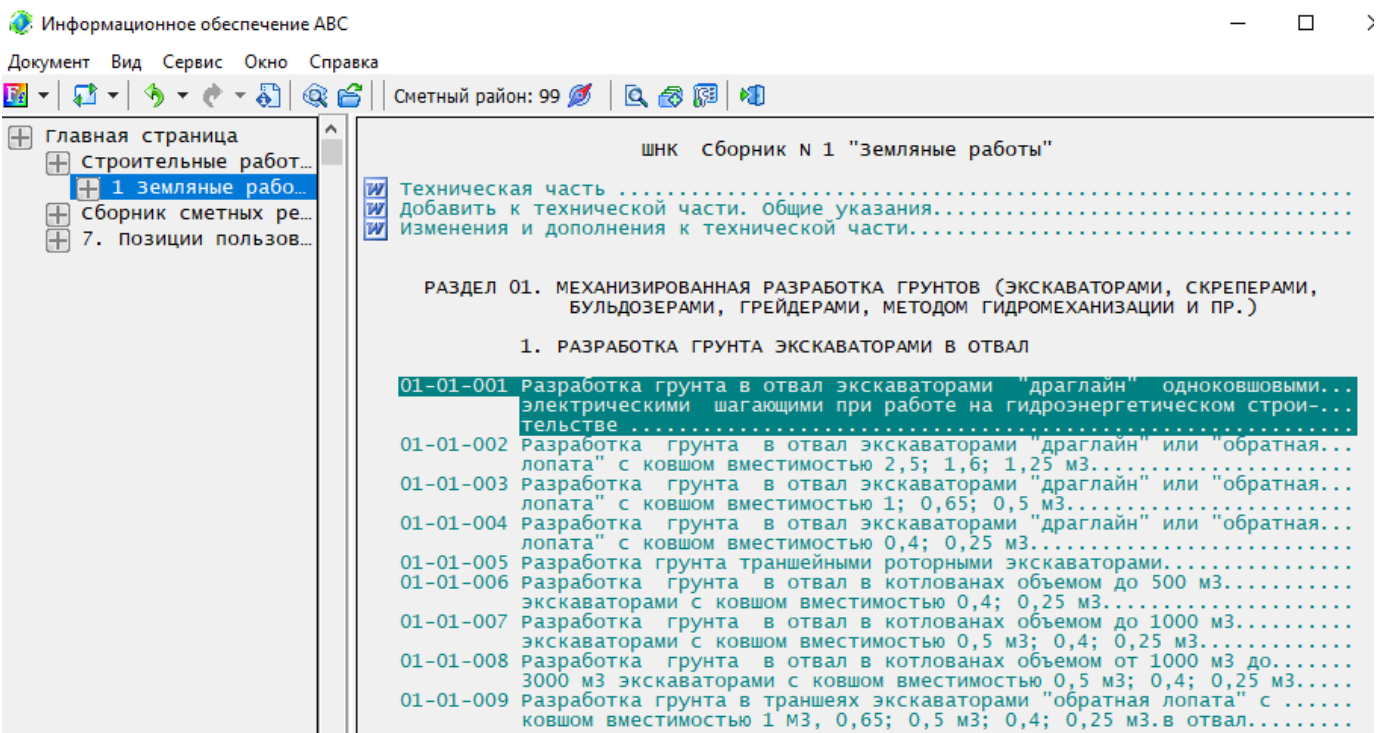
Информационное обеспечение АВС

Документ Вид Сервис Окно Справка

Сметный район: 99

Главная страница
Строительные работ…
1 Земляные рабо…
Сборник сметных ре…
7. Позиции пользов…

ШНК Сборник N 1 "Земляные работы"

Техническая часть ..................................................
Добавить к технической части. Общие указания.............................
Изменения и дополнения к технической части...............................

РАЗДЕЛ 01. МЕХАНИЗИРОВАННАЯ РАЗРАБОТКА ГРУНТОВ (ЭКСКАВАТОРАМИ, СКРЕПЕРАМИ, БУЛЬДОЗЕРАМИ, ГРЕЙДЕРАМИ, МЕТОДОМ ГИДРОМЕХАНИЗАЦИИ И ПР.)

1. РАЗРАБОТКА ГРУНТА ЭКСКАВАТОРАМИ В ОТВАЛ

01-01-001 Разработка грунта в отвал экскаваторами "драглайн" одноковшовыми... электрическими шагающими при работе на гидроэнергетическом строи-... тельстве ..................................................
01-01-002 Разработка грунта в отвал экскаваторами "драглайн" или "обратная... лопата" с ковшом вместимостью 2,5; 1,6; 1,25 м3.....................
01-01-003 Разработка грунта в отвал экскаваторами "драглайн" или "обратная... лопата" с ковшом вместимостью 1; 0,65; 0,5 м3.......................
01-01-004 Разработка грунта в отвал экскаваторами "драглайн" или "обратная... лопата" с ковшом вместимостью 0,4; 0,25 м3..........................
01-01-005 Разработка грунта траншейными роторными экскаваторами................
01-01-006 Разработка грунта в отвал в котлованах объемом до 500 м3........... экскаваторами с ковшом вместимостью 0,4; 0,25 м3.....................
01-01-007 Разработка грунта в отвал в котлованах объемом до 1000 м3.......... экскаваторами с ковшом вместимостью 0,5 м3; 0,4; 0,25 м3.............
01-01-008 Разработка грунта в отвал в котлованах объемом от 1000 м3 до....... 3000 м3 экскаваторами с ковшом вместимостью 0,5 м3; 0,4; 0,25 м3.....
01-01-009 Разработка грунта в траншеях экскаваторами "обратная лопата" с ...... ковшом вместимостью 1 м3, 0,65; 0,5 м3; 0,4; 0,25 м3.в отвал........